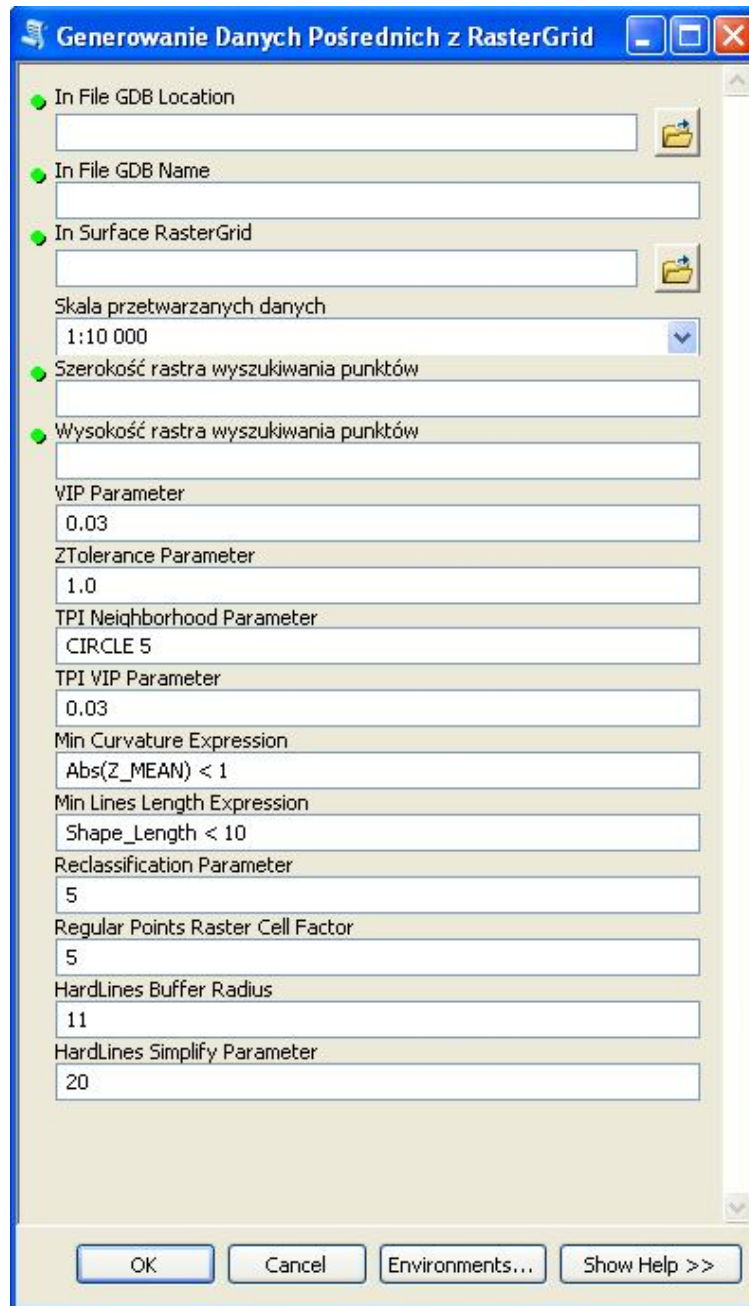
Generowanie Danych Pośrednich z RasterGrid

In File GDB Location

In File GDB Name

In Surface RasterGrid

Skala przetwarzanych danych
1:10 000

Szerokość rastra wyszukiwania punktów

Wysokość rastra wyszukiwania punktów

VIP Parameter
0.03

ZTolerance Parameter
1.0

TPI Neighborhood Parameter
CIRCLE 5

TPI VIP Parameter
0.03

Min Curvature Expression
Abs(Z_MEAN) < 1

Min Lines Length Expression
Shape_Length < 10

Reclassification Parameter
5

Regular Points Raster Cell Factor
5

HardLines Buffer Radius
11

HardLines Simplify Parameter
20

OK | Cancel | Environments... | Show Help >>